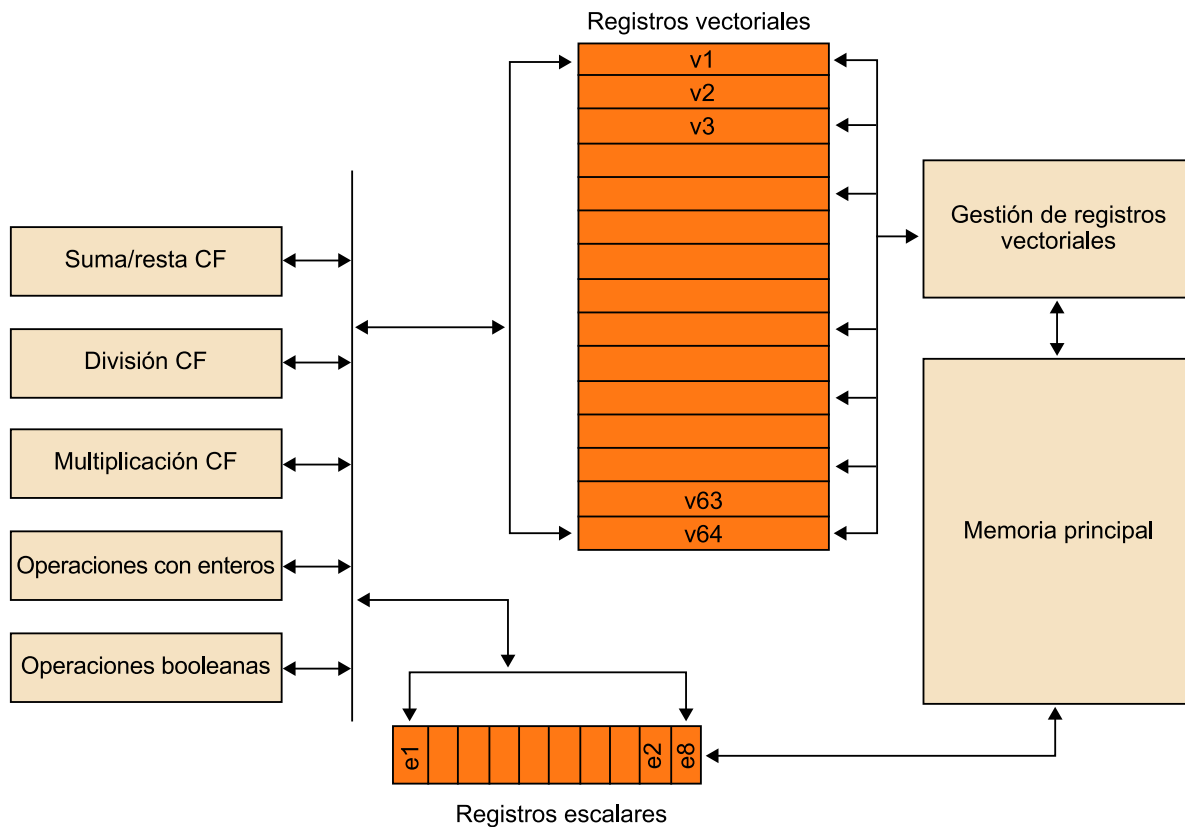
Registros vectoriales

v1
v2
v3

v63
v64

Gestión de registros vectoriales

Suma/resta CF

División CF

Multiplicación CF

Operaciones con enteros

Operaciones booleanas

Memoria principal

e1
e2
e8

Registros escalares